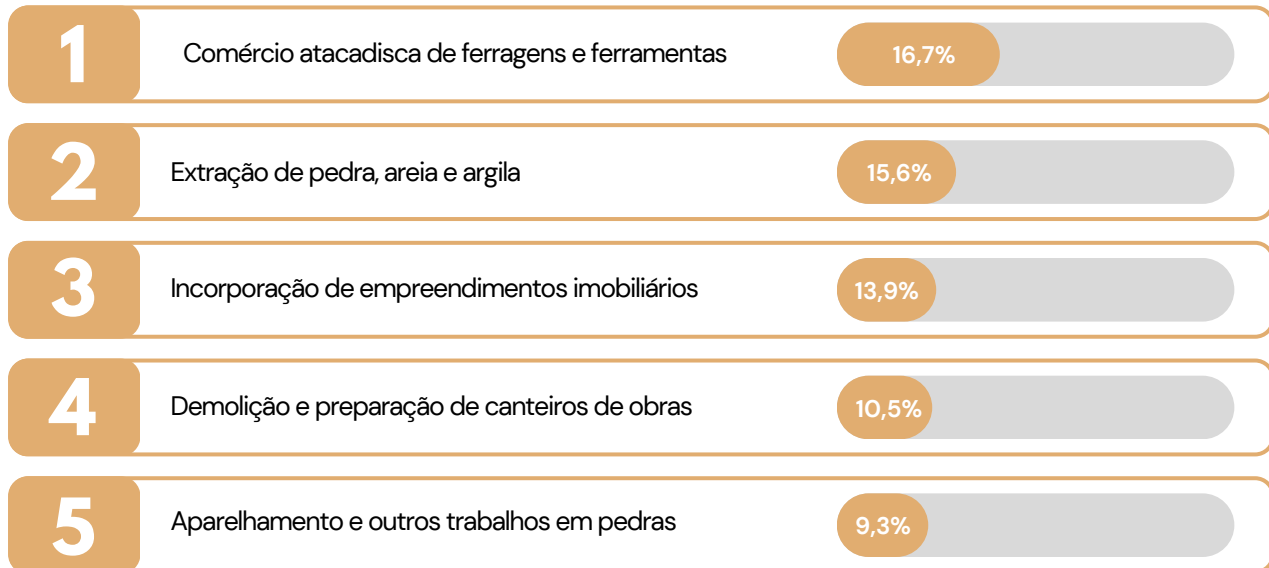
1 Comércio atacadisca de ferragens e ferramentas 16,7%

2 Extração de pedra, areia e argila 15,6%

3 Incorporação de empreendimentos imobiliários 13,9%

4 Demolição e preparação de canteiros de obras 10,5%

5 Aparelhamento e outros trabalhos em pedras 9,3%